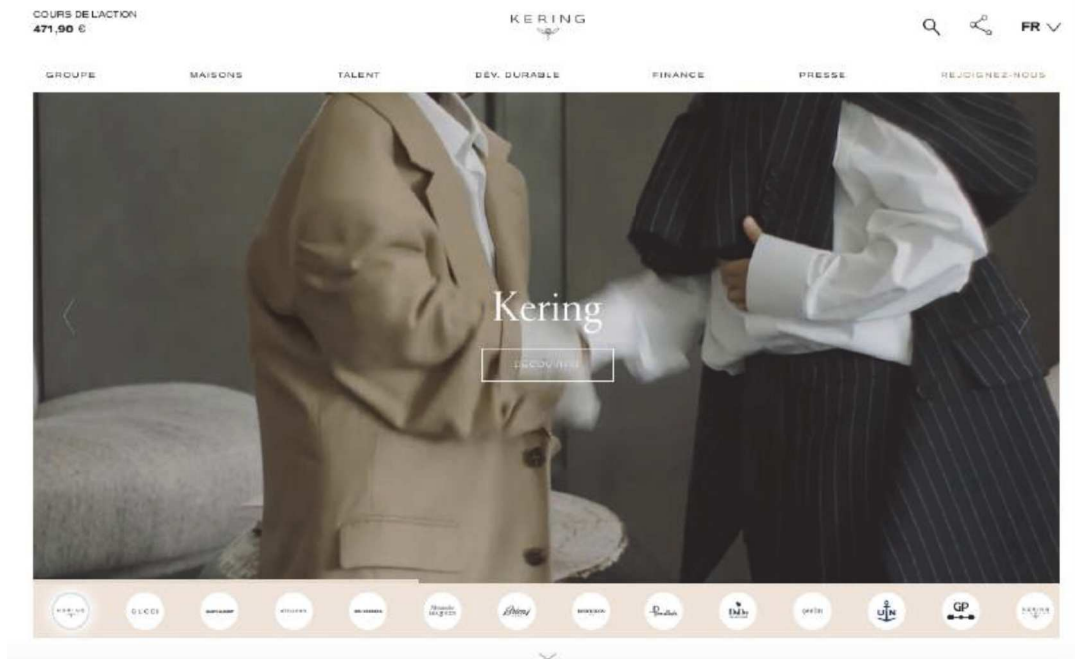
COURS DE L'ACTION
471,90 €

KERING

FR

GROUPE MAISONS TALENT DÉV. DURABLE FINANCE PRESSE REJOIGNEZ-NOUS

Kering

DÉCOUVRIR

KERING GUCCI SAINT LAURENT BOTTEGA VENETA BALENCIAGA Alexander McQUEEN Brioni BOUCHERON Pomellato DoDo QEELIN ULYSSE NARDIN GP KERING